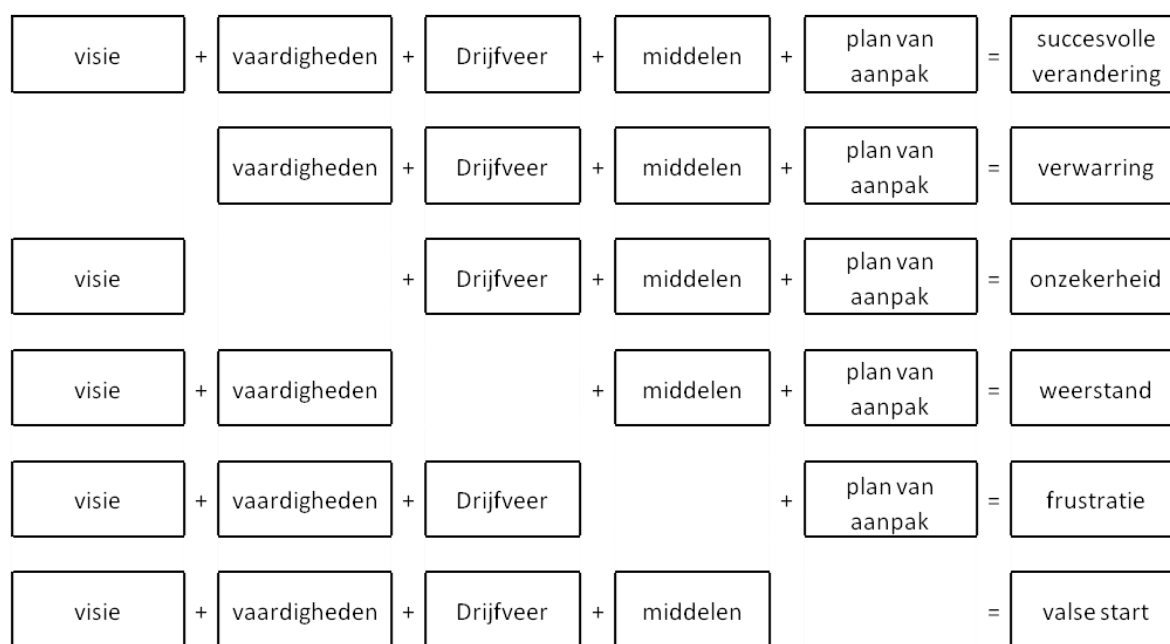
| | | | | | | | | | | |
|---|---|---|---|---|---|---|---|---|---|---|
| visie | + | vaardigheden | + | Drijfveer | + | middelen | + | plan van aanpak | = | succesvolle verandering |
| | | vaardigheden | + | Drijfveer | + | middelen | + | plan van aanpak | = | verwarring |
| visie | | | + | Drijfveer | + | middelen | + | plan van aanpak | = | onzekerheid |
| visie | + | vaardigheden | | | + | middelen | + | plan van aanpak | = | weerstand |
| visie | + | vaardigheden | + | Drijfveer | | | + | plan van aanpak | = | frustratie |
| visie | + | vaardigheden | + | Drijfveer | + | middelen | | | = | valse start |